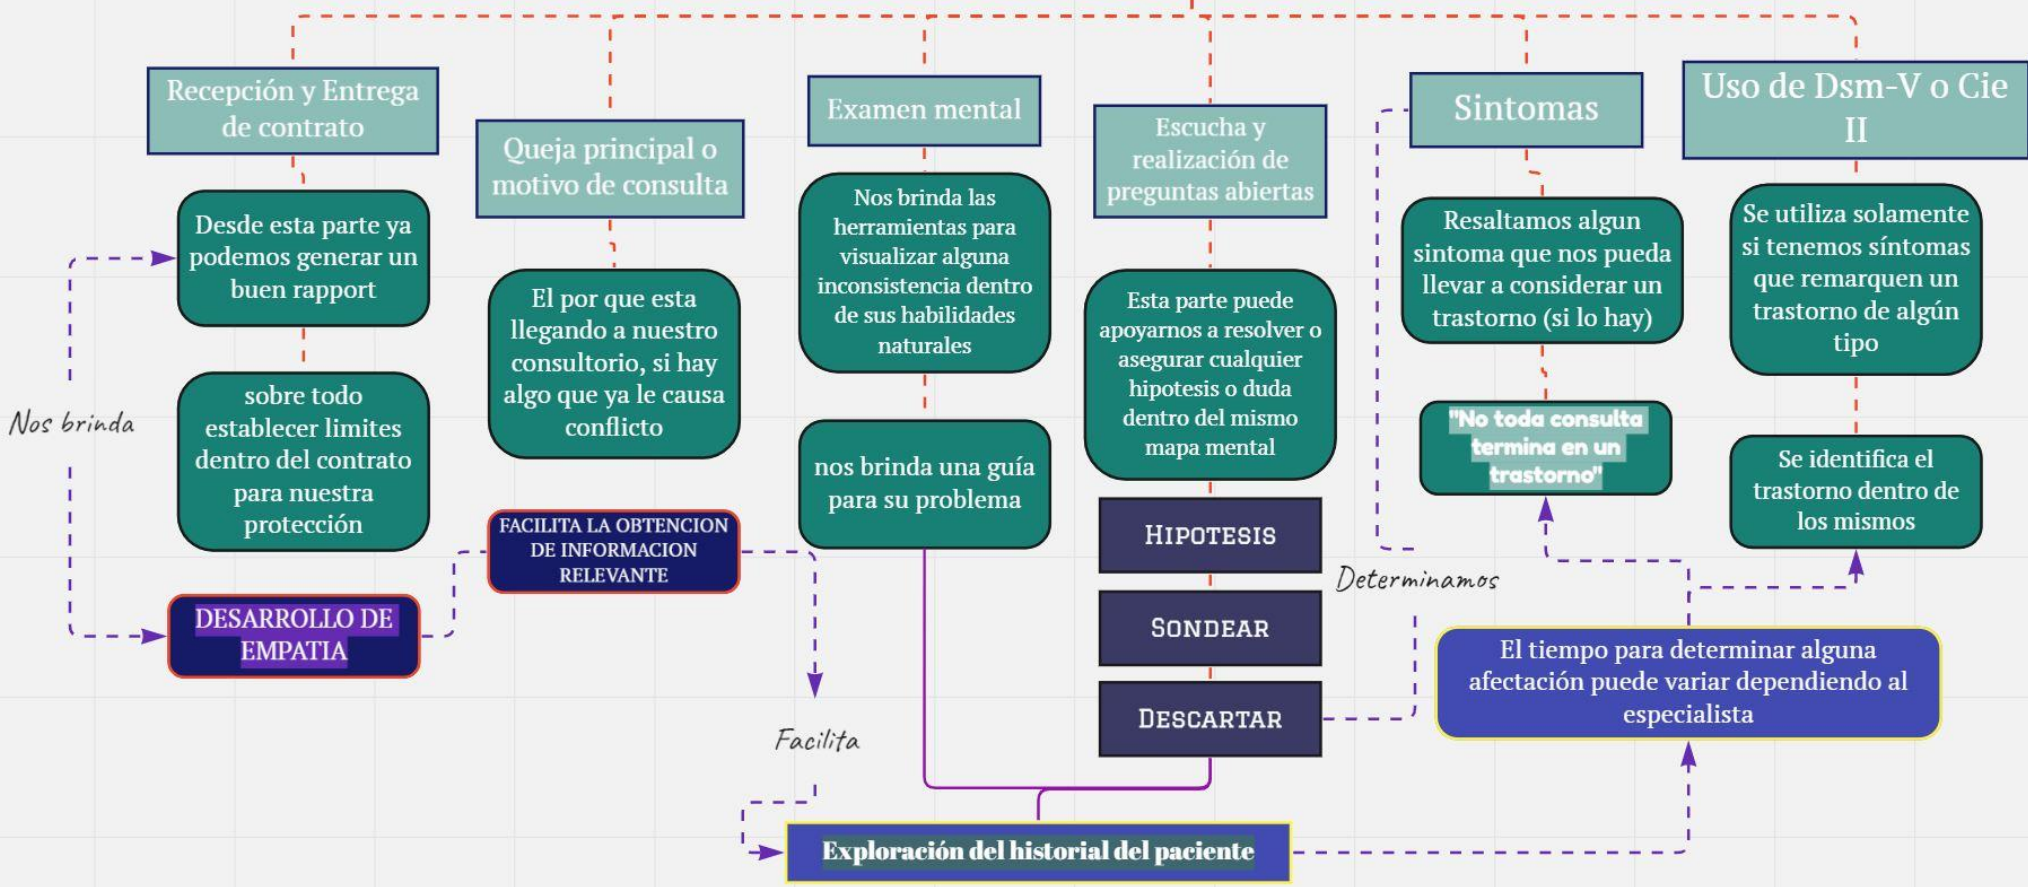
Recepción y Entrega de contrato

Desde esta parte ya podemos generar un buen rapport

sobre todo establecer limites dentro del contrato para nuestra protección

Nos brinda

DESARROLLO DE EMPATIA

Queja principal o motivo de consulta

El por que esta llegando a nuestro consultorio, si hay algo que ya le causa conflicto

FACILITA LA OBTENCION DE INFORMACION RELEVANTE

Facilita

Examen mental

Nos brinda las herramientas para visualizar alguna inconsistencia dentro de sus habilidades naturales

nos brinda una guía para su problema

Escucha y realización de preguntas abiertas

Esta parte puede apoyarnos a resolver o asegurar cualquier hipotesis o duda dentro del mismo mapa mental

HIPOTESIS

SONDEAR

DESCARTAR

Sintomas

Resaltamos algun sintoma que nos pueda llevar a considerar un trastorno (si lo hay)

"No toda consulta termina en un trastorno"

Determinamos

Uso de Dsm-V o Cie II

Se utiliza solamente si tenemos síntomas que remarquen un trastorno de algún tipo

Se identifica el trastorno dentro de los mismos

El tiempo para determinar alguna afectación puede variar dependiendo al especialista

Exploración del historial del paciente